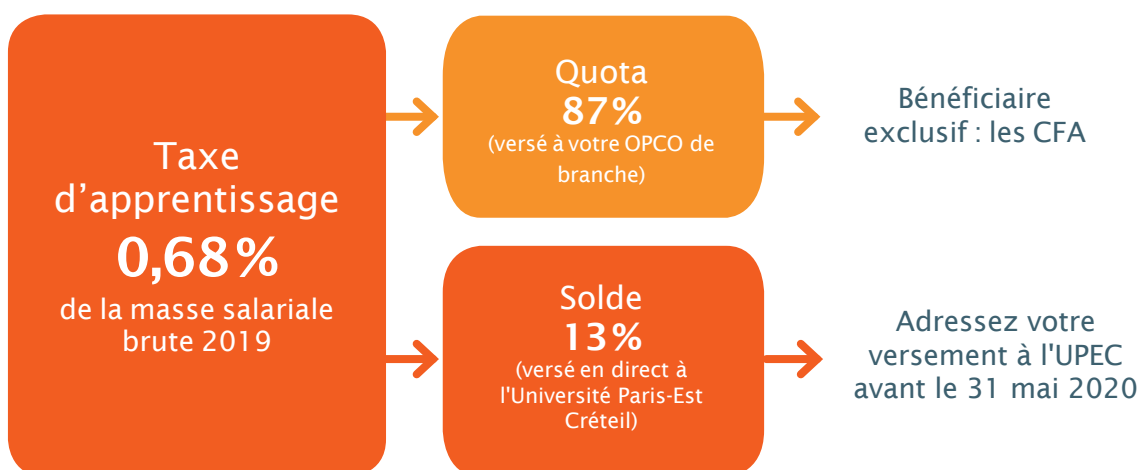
Taxe d’apprentissage
0,68%
de la masse salariale brute 2019

Quota
87%
(versé à votre OPCO de branche)

Bénéficiaire exclusif : les CFA

Solde
13%
(versé en direct à l'Université Paris-Est Créteil)

Adressez votre versement à l'UPEC avant le 31 mai 2020